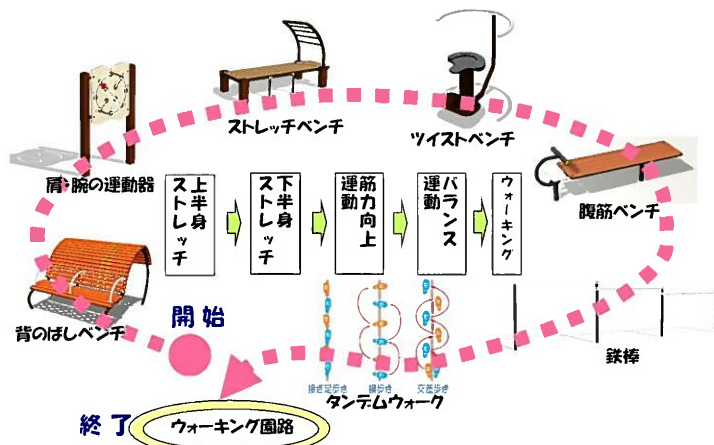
ストレッチベンチ

ツイストベンチ

肩・腕の運動器

上半身ストレッチ

下半身ストレッチ

筋力向上運動

バランス運動

ウォーキング

腹筋ベンチ

背のばしベンチ

開始

鉄棒

継ぎ足歩き

横歩き

交差歩き

タンデムウォーク

終了

ウォーキング園路